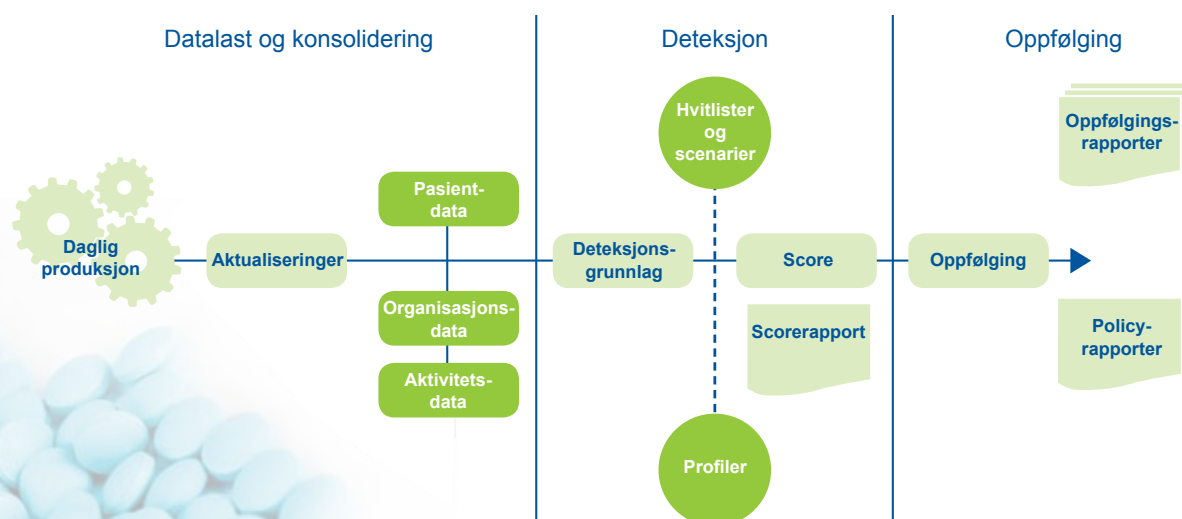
Datalast og konsolidering

Deteksjon

Oppfølging

Hvitlister og scenarier

Oppfølgingsrapporter

Pasientdata

Daglig produksjon

Aktualiseringer

Deteksjonsgrunnlag

Score

Oppfølging

Organisasjonsdata

Scorerapport

Policyrapporter

Aktivitetsdata

Profiler